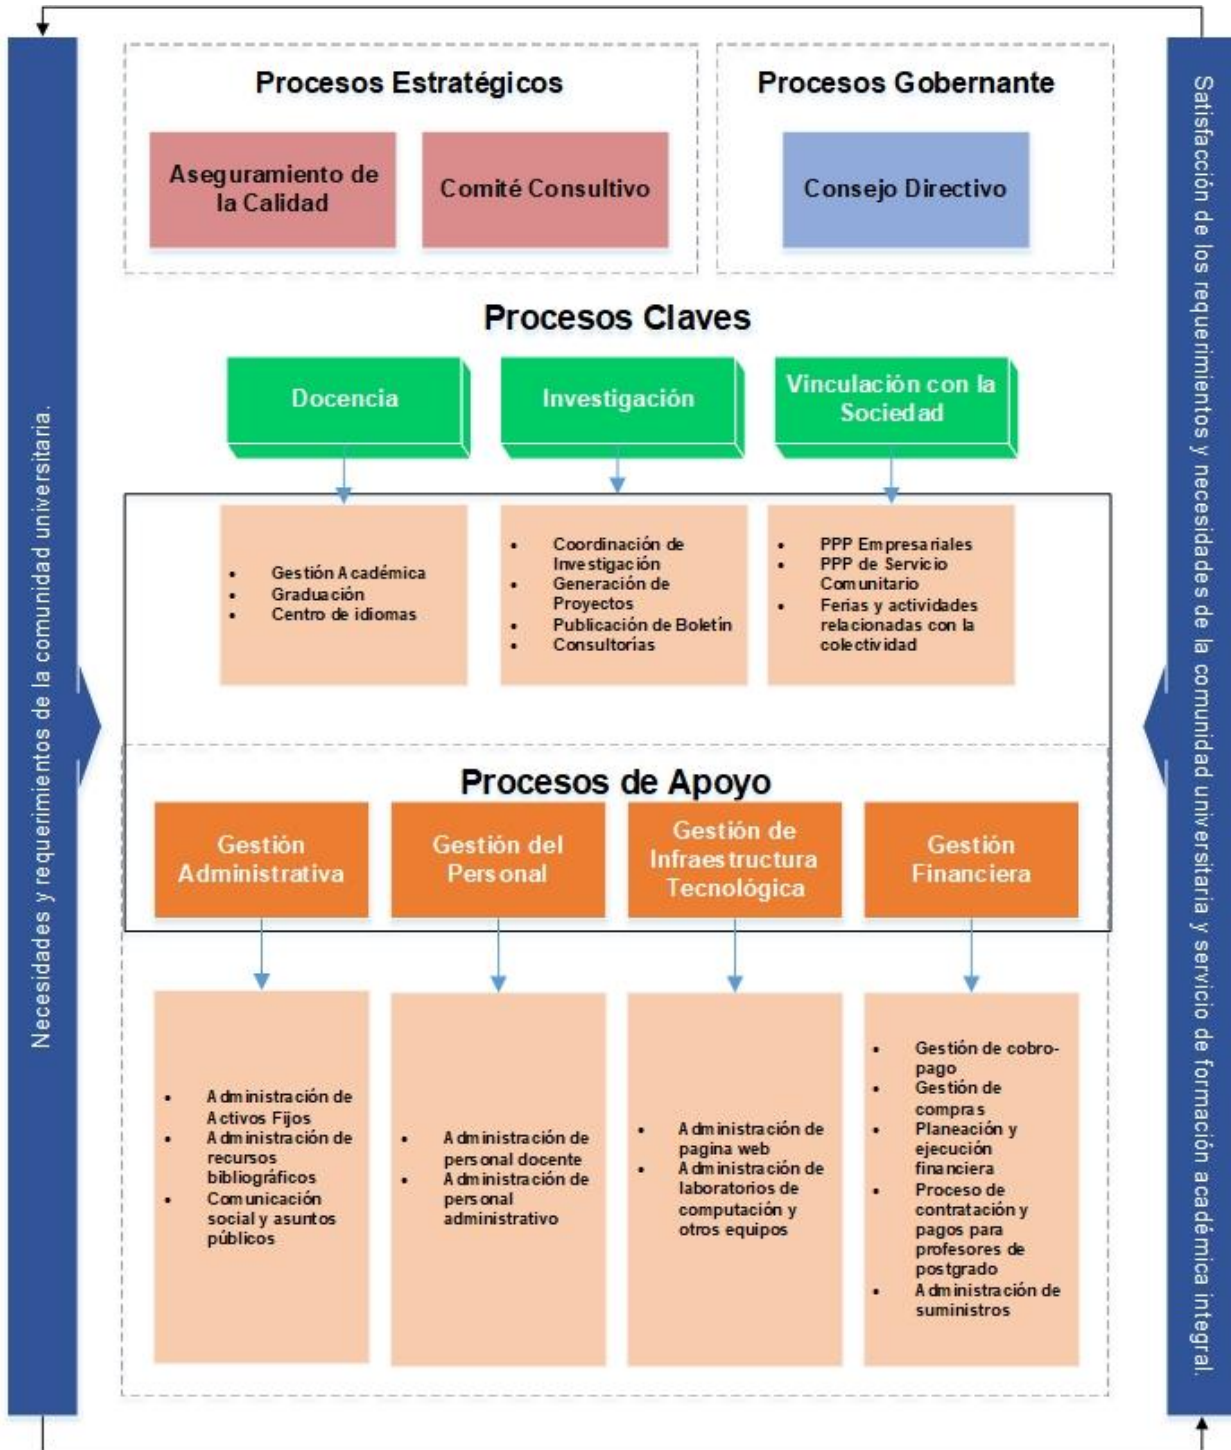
Necesidades y requerimientos de la comunidad universitaria.

Procesos Estratégicos

Aseguramiento de la Calidad

Comité Consultivo

Procesos Gobernante

Consejo Directivo

Procesos Claves

Docencia

Investigación

Vinculación con la Sociedad

- Gestión Académica
- Graduación
- Centro de idiomas

- Coordinación de Investigación
- Generación de Proyectos
- Publicación de Boletín
- Consultorías

- PPP Empresariales
- PPP de Servicio Comunitario
- Ferias y actividades relacionadas con la colectividad

Procesos de Apoyo

Gestión Administrativa

Gestión del Personal

Gestión de Infraestructura Tecnológica

Gestión Financiera

- Administración de Activos Fijos
- Administración de recursos bibliográficos
- Comunicación social y asuntos públicos

- Administración de personal docente
- Administración de personal administrativo

- Administración de pagina web
- Administración de laboratorios de computación y otros equipos

- Gestión de cobro-pago
- Gestión de compras
- Planeación y ejecución financiera
- Proceso de contratación y pagos para profesores de postgrado
- Administración de suministros

Satisfacción de los requerimientos y necesidades de la comunidad universitaria y servicio de formación académica integral.